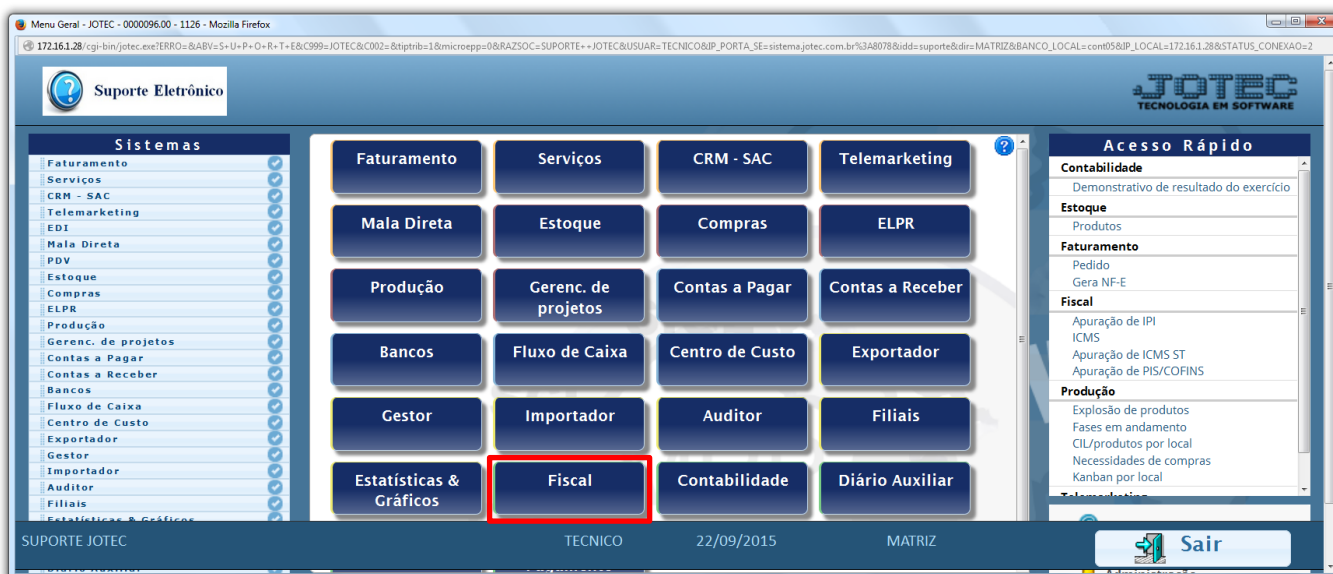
Menu Geral - JOTEC - 0000096.00 - 1126 - Mozilla Firefox

172.16.1.28/cgi-bin/jotec.exe?ERRO=&ABV=S+U+P+O+R+T+E&C999=JOTEC&C002=&tiptrib=1&microepp=0&RAZSOC=SUPORTE++JOTEC&USUAR=TECNICO&IP_PORTA_SE=sistema.jotec.com.br%3A8078&idd=suporte&dir=MATRIZ&BANCO_LOCAL=cont05&IP_LOCAL=172.16.1.28&STATUS_CONEXAO=2

Suporte Eletrônico

JOTEC
TECNOLOGIA EM SOFTWARE

Sistemas
Faturamento
Serviços
CRM - SAC
Telemarketing
EDI
Mala Direta
PDV
Estoque
Compras
ELPR
Produção
Gerenc. de projetos
Contas a Pagar
Contas a Receber
Bancos
Fluxo de Caixa
Centro de Custo
Exportador
Gestor
Importador
Auditor
Filiais
Estatísticas & Gráficos

Faturamento
Serviços
CRM - SAC
Telemarketing
Mala Direta
Estoque
Compras
ELPR
Produção
Gerenc. de projetos
Contas a Pagar
Contas a Receber
Bancos
Fluxo de Caixa
Centro de Custo
Exportador
Gestor
Importador
Auditor
Filiais
Estatísticas & Gráficos
Fiscal
Contabilidade
Diário Auxiliar

Acesso Rápido
Contabilidade
Demonstrativo de resultado do exercício
Estoque
Produtos
Faturamento
Pedido
Gera NF-E
Fiscal
Apuração de IPI
ICMS
Apuração de ICMS ST
Apuração de PIS/COFINS
Produção
Explosão de produtos
Fases em andamento
CIL/produtos por local
Necessidades de compras
Kanban por local
Telemarketing

SUPORTE JOTEC
TECNICO
22/09/2015
MATRIZ
Sair